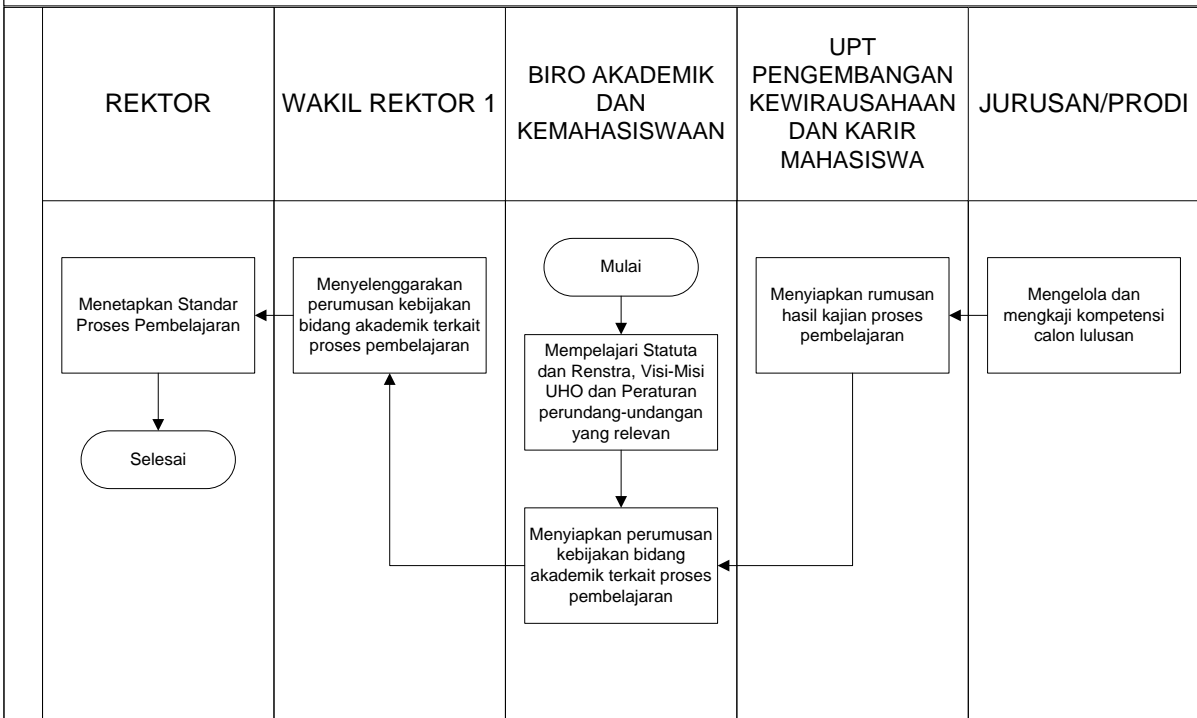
REKTOR

WAKIL REKTOR 1

BIRO AKADEMIK DAN KEMAHASISWAAN

UPT PENGEMBANGAN KEWIRAUSAHAAN DAN KARIR MAHASISWA

JURUSAN/PRODI

Mulai

Menetapkan Standar Proses Pembelajaran

Menyelenggarakan perumusan kebijakan bidang akademik terkait proses pembelajaran

Mempelajari Statuta dan Renstra, Visi-Misi UHO dan Peraturan perundang-undangan yang relevan

Menyiapkan rumusan hasil kajian proses pembelajaran

Mengelola dan mengkaji kompetensi calon lulusan

Selesai

Menyiapkan perumusan kebijakan bidang akademik terkait proses pembelajaran